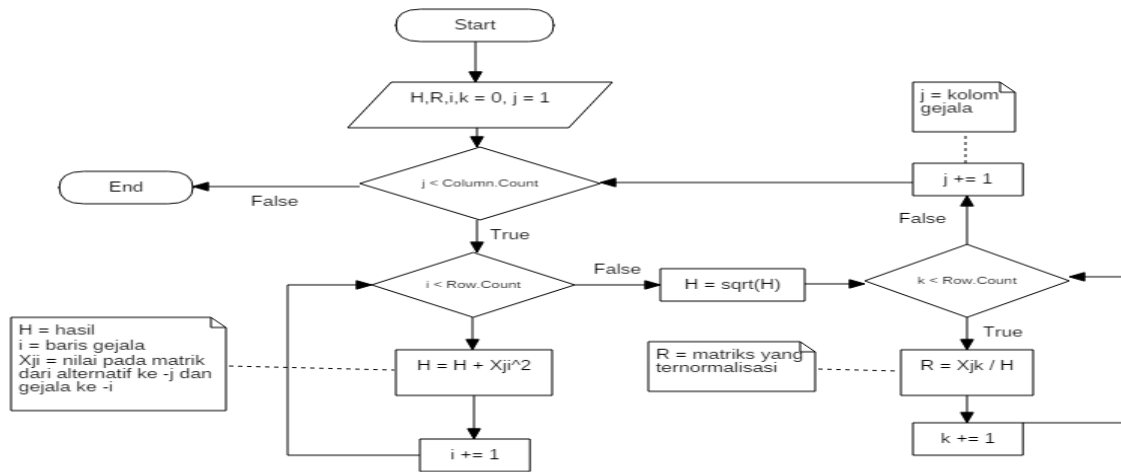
Start

H,R,i,k = 0, j = 1

j = kolom gejala

j < Column.Count

End

False

j += 1

False

True

False

i < Row.Count

H = sqrt(H)

k < Row.Count

H = hasil
i = baris gejala
Xji = nilai pada matrik dari alternatif ke -j dan gejala ke -i

True

H = H + Xji^2

R = matriks yang ternormalisasi

R = Xjk / H

k += 1

i += 1